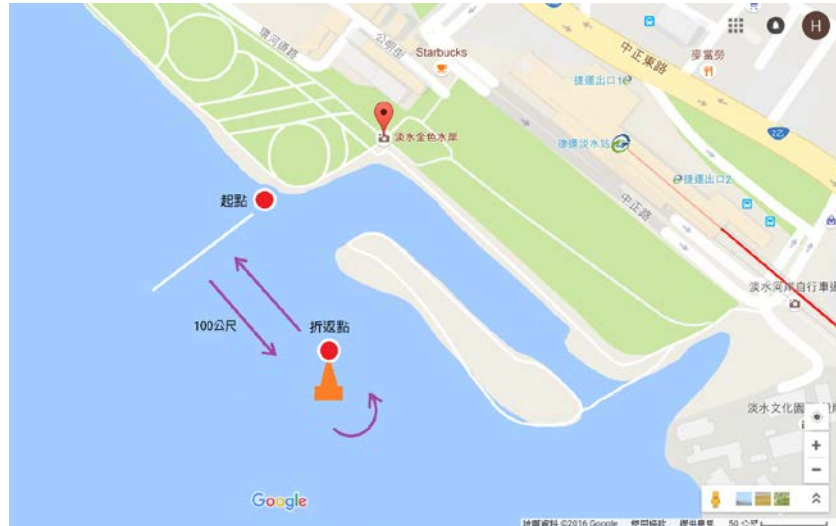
環河道路
公明街
Starbucks
中正東路
麥當勞
捷運出口1
淡水金色水岸
捷運淡水站
捷運出口2
中正路
2Z
H
起點
100公尺
折返點
淡水河岸自行車道
淡水文化園
+
−
Google
地圖資料 ©2016 Google 使用條款 提出意見 50 公尺